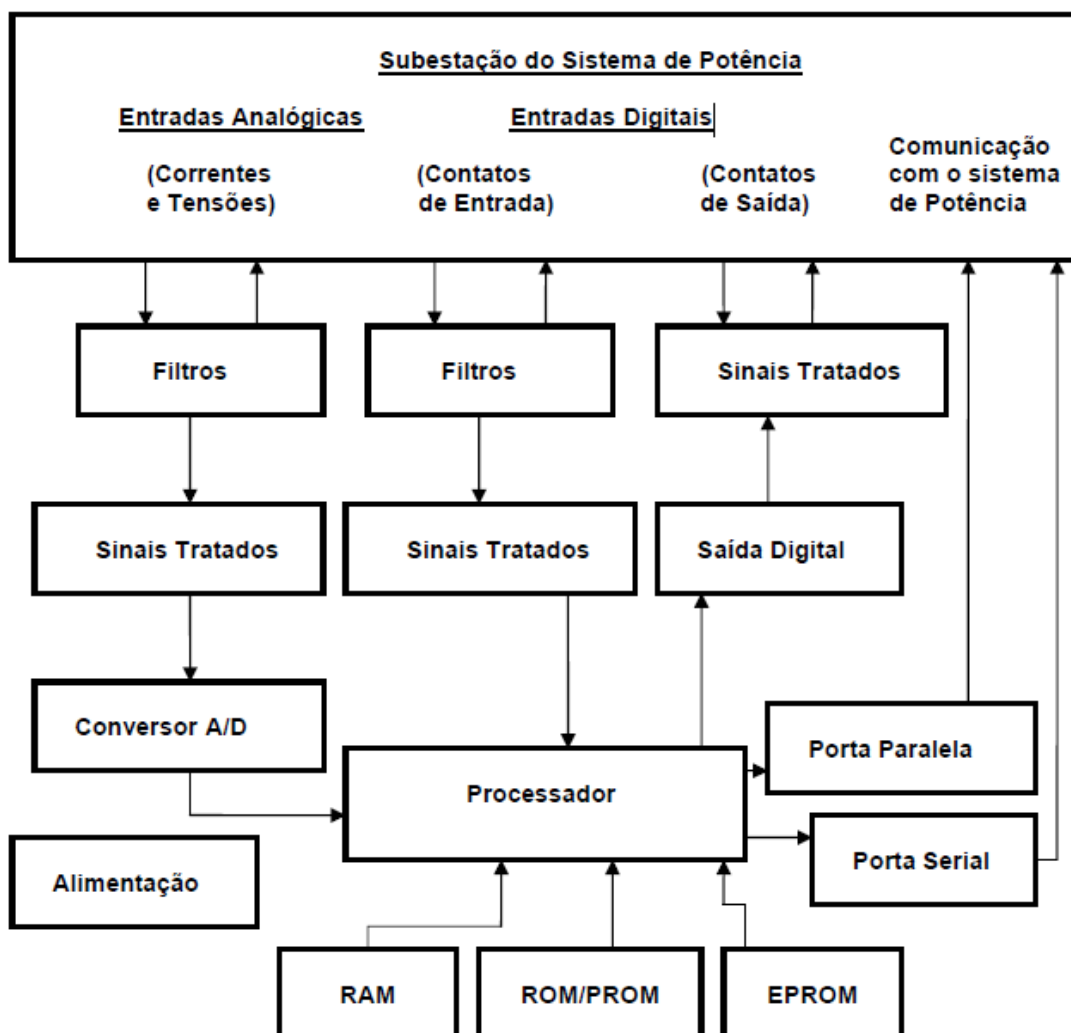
Subestação do Sistema de Potência

Entradas Analógicas

Entradas Digitais

(Correntes e Tensões)

(Contatos de Entrada)

(Contatos de Saída)

Comunicação com o sistema de Potência

Filtros

Filtros

Sinais Tratados

Sinais Tratados

Sinais Tratados

Saída Digital

Conversor A/D

Processador

Porta Paralela

Porta Serial

Alimentação

RAM

ROM/PROM

EPROM